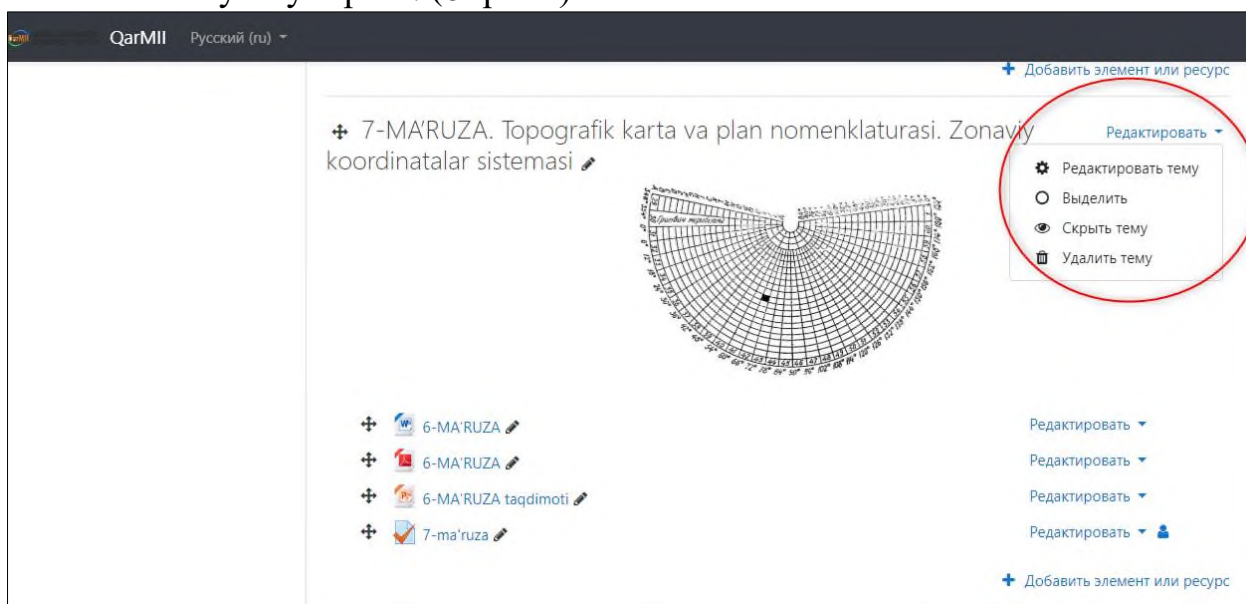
QarMII Русский (ru)

Добавить элемент или ресурс

7-MA'RUZA. Topografik karta va plan nomenklaturasi. Zonaviy koordinatalar sistemasi

Редактировать
Редактировать тему
Выделить
Скрыть тему
Удалить тему

6-MA'RUZA
Редактировать
6-MA'RUZA
Редактировать
6-MA'RUZA taqdimoti
Редактировать
7-ma'ruza
Редактировать

Добавить элемент или ресурс